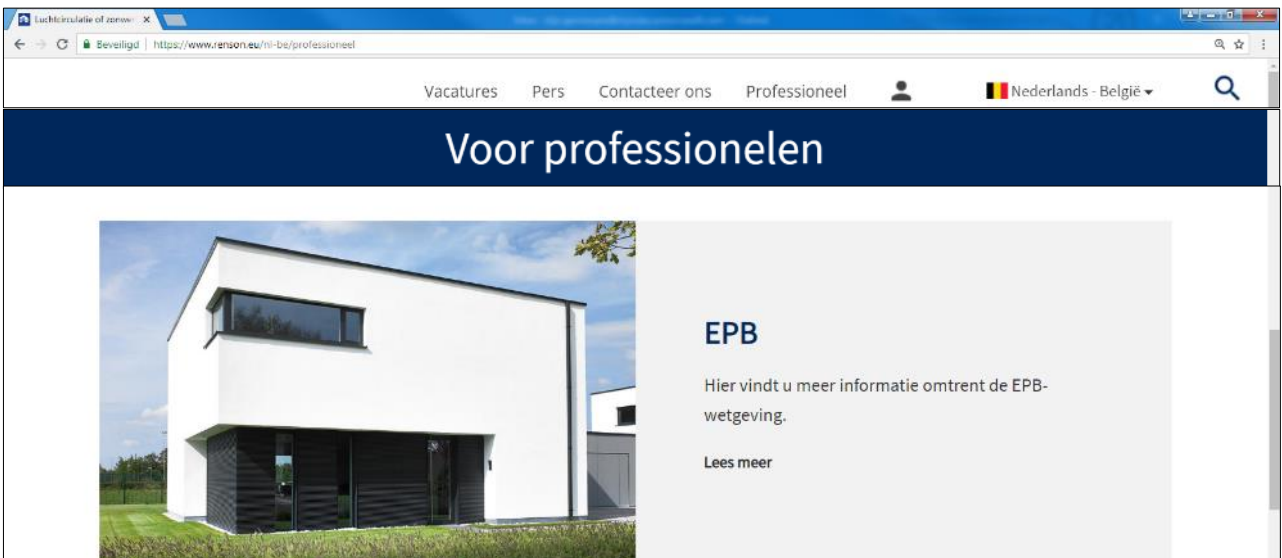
Luchtcirculatie of zonwe ×

Beveiligd | https://www.renson.eu/nl-be/professioneel

Vacatures Pers Contacteer ons Professioneel Nederlands - België

Voor professionelen

EPB

Hier vindt u meer informatie omtrent de EPB-wetgeving.

Lees meer